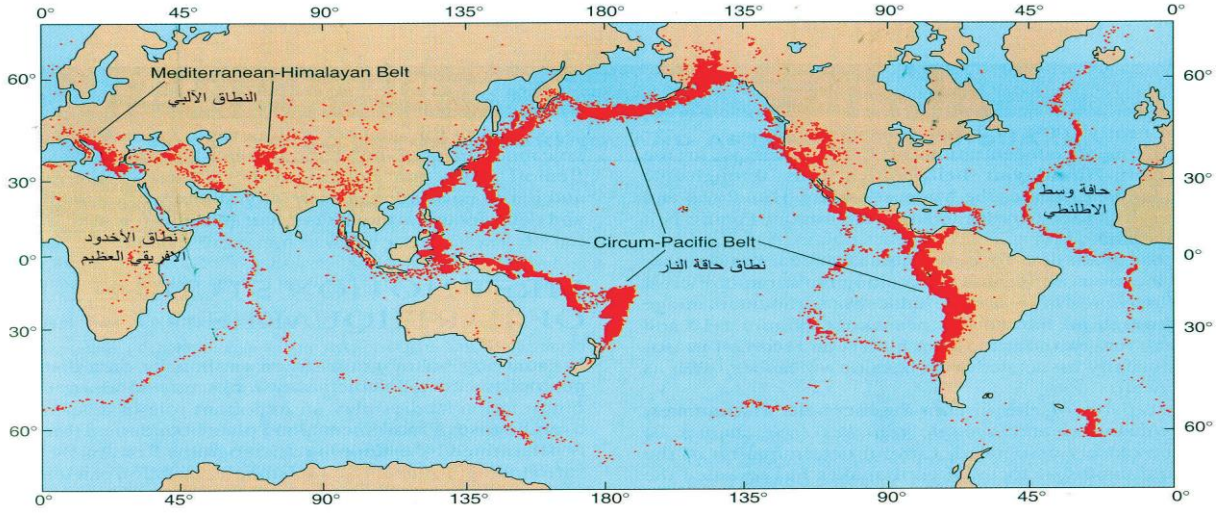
0° 45° 90° 135° 180° 135° 90° 45° 0°

60° 30° 0° 30° 60°

Mediterranean-Himalayan Belt
النطاق الألبي

نطاق الأخدود الافريقي العظيم

Circum-Pacific Belt
نطاق حافة النار

حافة وسط الاطلنطي

60° 30° 0° 30° 60°

0° 45° 90° 135° 180° 135° 90° 45° 0°